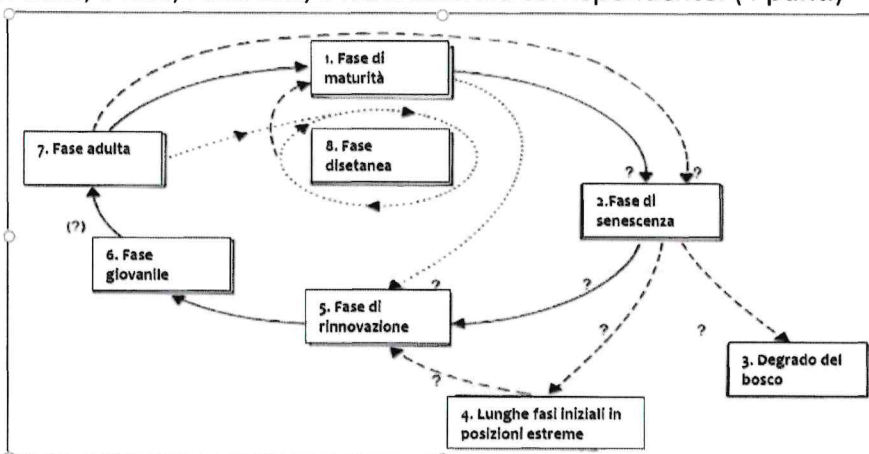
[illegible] (4 punti)

1. Fase di maturità

7. Fase adulta

8. Fase disetanea

?

?

2. Fase di senescenza

(?)

6. Fase giovanile

?

5. Fase di rinnovazione

?

?

?

3. Degrado del bosco

?

4. Lunghe fasi iniziali in posizioni estreme